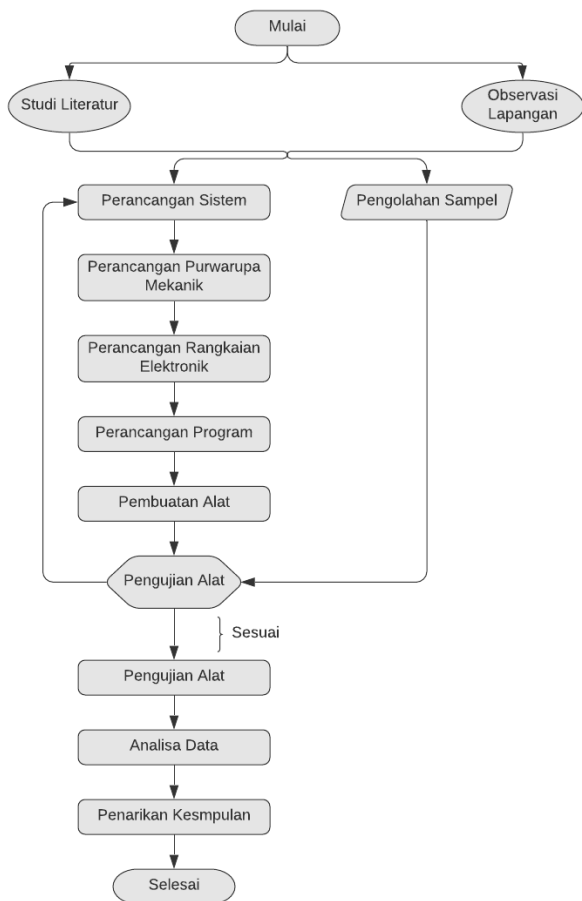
Mulai

Studi Literatur

Observasi Lapangan

Perancangan Sistem

Pengolahan Sampel

Perancangan Purwarupa Mekanik

Perancangan Rangkaian Elektronik

Perancangan Program

Pembuatan Alat

Pengujian Alat

Sesuai

Pengujian Alat

Analisa Data

Penarikan Kesmpulan

Selesai